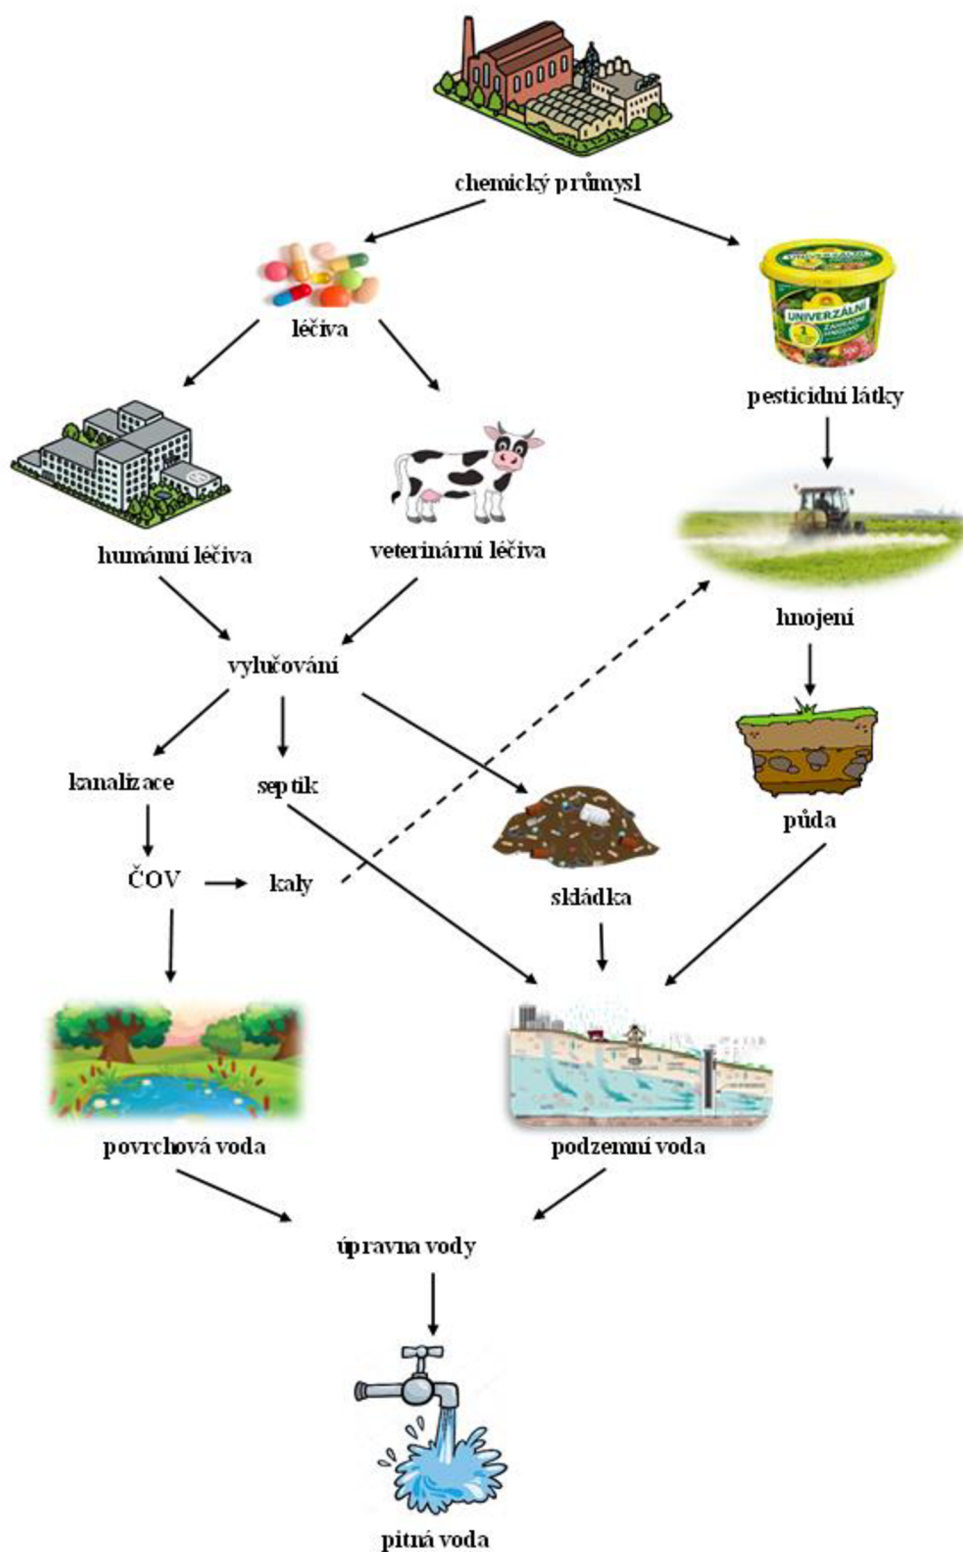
chemický průmysl

léčiva

UNIVERZÁLNÍ

pesticidní látky

humánní léčiva

veterinární léčiva

hnojení

vylučování

půda

kanalizace

septik

ČOV

kaly

skládka

povrchová voda

podzemní voda

úpravna vody

pitná voda